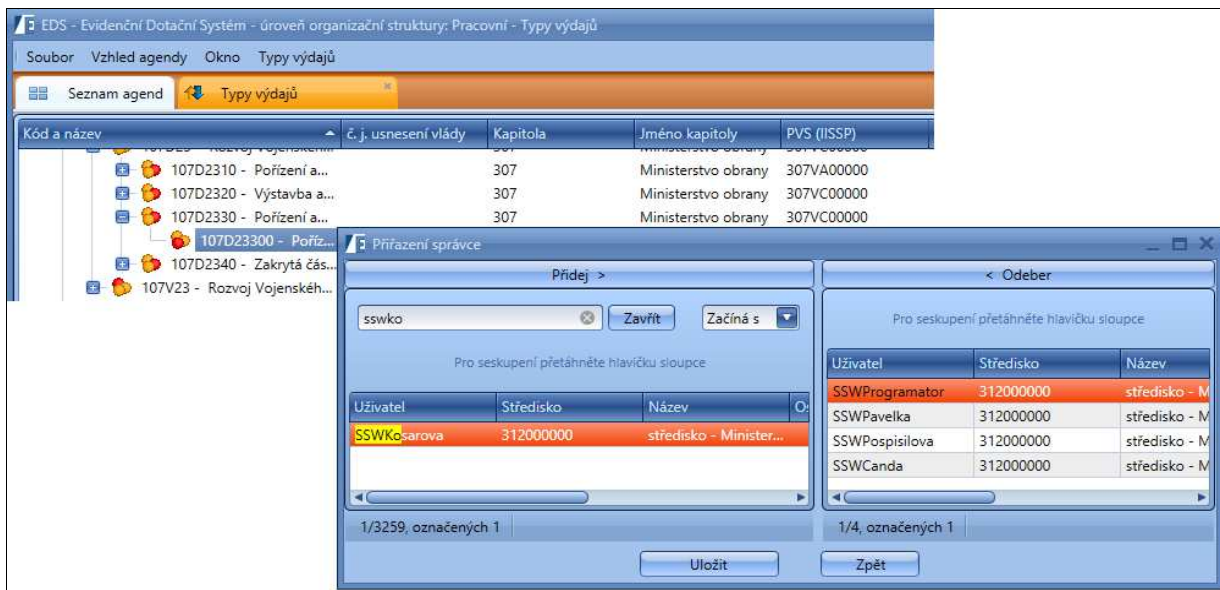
EDS - Evidenční Dotační Systém - úroveň organizační struktury: Pracovní - Typy výdajů

Soubor Vzhled agendy Okno Typy výdajů

Seznam agend | Typy výdajů

| Kód a název | č. j. usnesení vlády | Kapitola | Jméno kapitoly | PVS (IISSP) |
|---|---|---|---|---|
| 107D2310 - Pořízení a... | | 307 | Ministerstvo obrany | 307VA00000 |
| 107D2320 - Výstavba a... | | 307 | Ministerstvo obrany | 307VC00000 |
| 107D2330 - Pořízení a... | | 307 | Ministerstvo obrany | 307VC00000 |
| 107D23300 - Poříz... | | | | |
| 107D2340 - Zakrytá čás... | | | | |
| 107V23 - Rozvoj Vojenskéh... | | | | |

Přiřazení správce

Přidej >

sswko Zavřít Začíná s

Pro seskupení přetáhněte hlavičku sloupce

| Uživatel | Středisko | Název | O |
|---|---|---|---|
| SSWKosarova | 312000000 | středisko - Minister... | |

1/3259, označených 1

< Odeber

Pro seskupení přetáhněte hlavičku sloupce

| Uživatel | Středisko | Název |
|---|---|---|
| SSWProgramator | 312000000 | středisko - M |
| SSWPavelka | 312000000 | středisko - M |
| SSWPospisilova | 312000000 | středisko - M |
| SSWCanda | 312000000 | středisko - M |

1/4, označených 1

Uložit Zpět